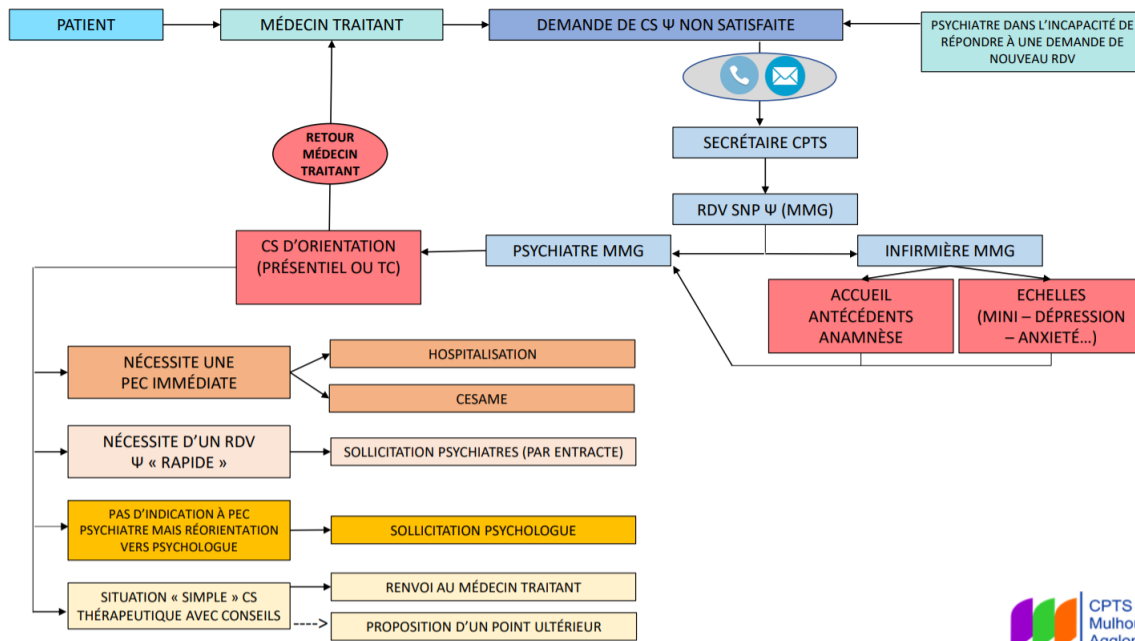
PATIENT

MÉDECIN TRAITANT

DEMANDE DE CS Ψ NON SATISFAITE

PSYCHIATRE DANS L'INCAPACITÉ DE RÉPONDRE À UNE DEMANDE DE NOUVEAU RDV

SECRÉTAIRE CPTS

RDV SNP Ψ (MMG)

RETOUR MÉDECIN TRAITANT

CS D'ORIENTATION (PRÉSENTIEL OU TC)

PSYCHIATRE MMG

INFIRMIÈRE MMG

ACCUEIL ANTÉCÉDENTS ANAMNÈSE

ECHELLES (MINI – DÉPRESSION – ANXIETÉ…)

NÉCESSITE UNE PEC IMMÉDIATE

HOSPITALISATION

CESAME

NÉCESSITE D'UN RDV Ψ « RAPIDE »

SOLLICITATION PSYCHIATRES (PAR ENTRACTE)

PAS D'INDICATION À PEC PSYCHIATRE MAIS RÉORIENTATION VERS PSYCHOLOGUE

SOLLICITATION PSYCHOLOGUE

SITUATION « SIMPLE » CS THÉRAPEUTIQUE AVEC CONSEILS

RENVOI AU MÉDECIN TRAITANT

PROPOSITION D'UN POINT ULTÉRIEUR

CPTS Mulho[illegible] Agglo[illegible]